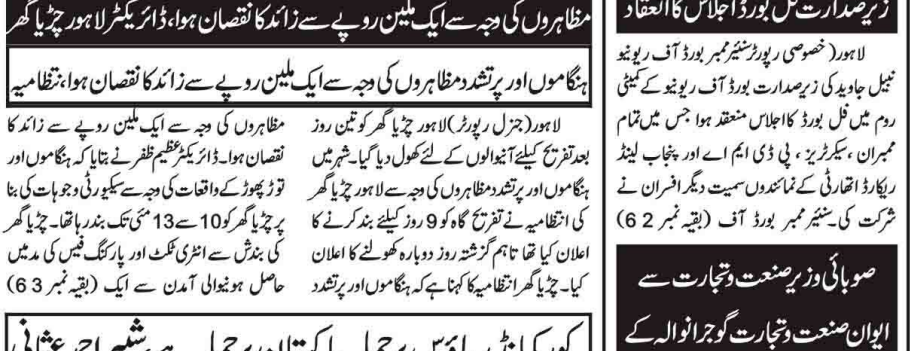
مظاہروں کی وجہ سے ایک ملین روپے سے زائد کا نقصان ہوا، ڈائریکٹر لاہور چڑیا گھر

ہنگاموں اور پرتشدد مظاہروں کی وجہ سے ایک ملین روپے سے زائد کا نقصان ہوا، انتظامیہ

لاہور (جنرل رپورٹر) لاہور چڑیا گھر کو تین روز بعد تفریح کیلئے آنیوالوں کے لئے کھول دیا گیا۔ شہر میں ہنگاموں اور پرتشدد مظاہروں کی وجہ سے لاہور چڑیا گھر کی انتظامیہ نے تفریح گاہ کو 9 روز کیلئے بند کرنے کا اعلان کیا تھا تاہم گزشتہ روز دوبارہ کھولنے کا اعلان کیا۔ چڑیا گھر انتظامیہ کا کہنا ہے کہ ہنگاموں اور پرتشدد مظاہروں کی وجہ سے ایک ملین روپے سے زائد کا نقصان ہوا۔ ڈائریکٹر عظیم ظفر نے بتایا کہ ہنگاموں اور توڑ پھوڑ کے واقعات کی وجہ سے سیکیورٹی وجوہات کی بنا پر چڑیا گھر کو 10 سے 13 مئی تک بند رکھا گیا تھا۔ چڑیا گھر کی بندش سے انٹری ٹکٹ اور پارکنگ فیس کی مد میں حاصل ہونیوالی آمدن سے ایک (بقیہ نمبر 63)

زیر صدارت فل بورڈ اجلاس کا انعقاد

لاہور (خصوصی رپورٹ) سینئر ممبر بورڈ آف ریونیو نبیل جاوید کی زیر صدارت بورڈ آف ریونیو کے کمیٹی روم میں فل بورڈ کا اجلاس منعقد ہوا جس میں تمام ممبران، سیکرٹریز، پی ڈی ایم اے اور پنجاب لینڈ ریکارڈ اتھارٹی کے نمائندوں سمیت دیگر افسران نے شرکت کی۔ سینئر ممبر بورڈ آف (بقیہ نمبر 62)

صوبائی وزیر صنعت وتجارت سے

ایوان صنعت وتجارت گوجرانوالہ کے

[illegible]